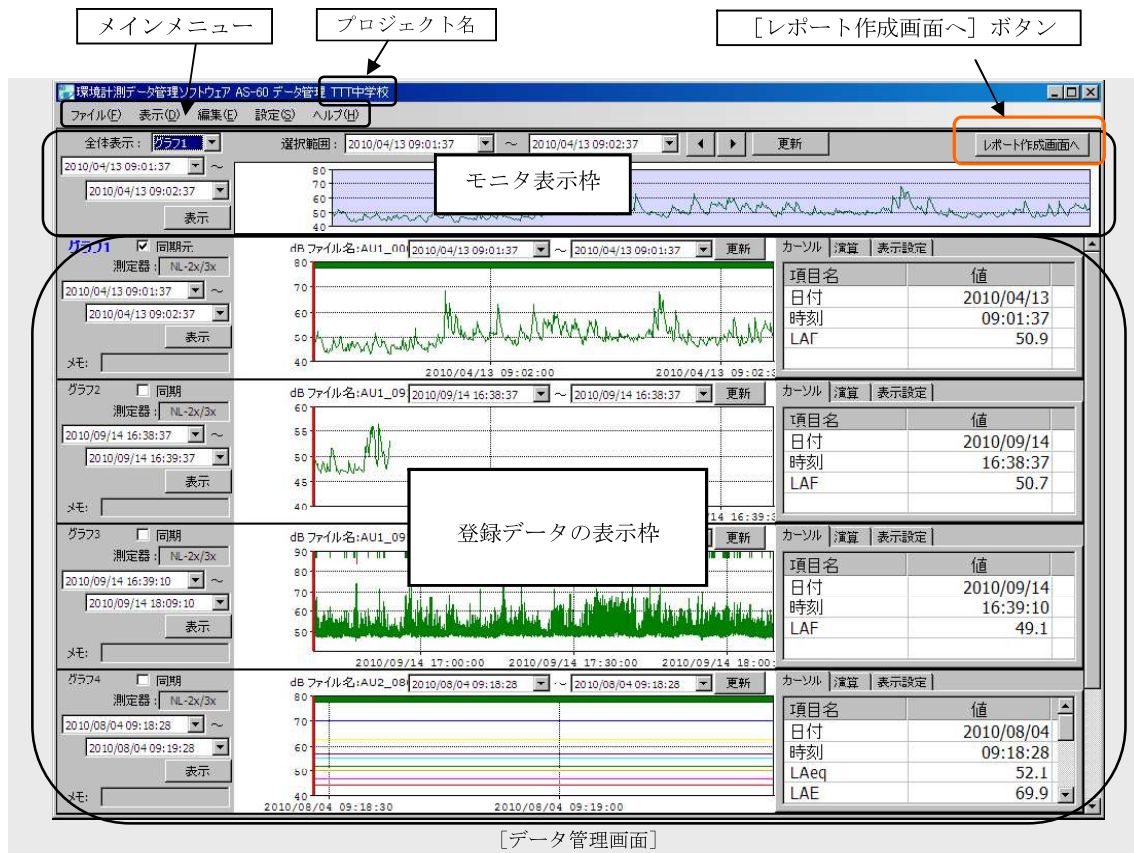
メインメニュー

プロジェクト名

［レポート作成画面へ］ボタン

環境計測データ管理ソフトウェア AS-60 データ管理 TTT中学校

ファイル(F) 表示(D) 編集(E) 設定(S) ヘルプ(H)

全体表示： グラフ1

選択範囲： 2010/04/13 09:01:37 ～ 2010/04/13 09:02:37

更新

レポート作成画面へ

2010/04/13 09:01:37 ～

2010/04/13 09:02:37

表示

80 70 60 50 40

モニタ表示枠

グラフ1 同期示

測定器： NL-2x/3x

2010/04/13 09:01:37 ～

2010/04/13 09:02:37

表示

メモ：

dB ファイル名:AU1_00 2010/04/13 09:01:37 ～ 2010/04/13 09:01:37 更新

80 70 60 50 40

2010/04/13 09:02:00 2010/04/13 09:02:3

カーソル 演算 表示設定

| 項目名 | 値 |
|---|---|
| 日付 | 2010/04/13 |
| 時刻 | 09:01:37 |
| LAF | 50.9 |

グラフ2 同期

測定器： NL-2x/3x

2010/09/14 16:38:37 ～

2010/09/14 16:39:37

表示

メモ：

dB ファイル名:AU1_09 2010/09/14 16:38:37 ～ 2010/09/14 16:38:37 更新

60 55 50 45 40

14 16:39:3

カーソル 演算 表示設定

| 項目名 | 値 |
|---|---|
| 日付 | 2010/09/14 |
| 時刻 | 16:38:37 |
| LAF | 50.7 |

登録データの表示枠

グラフ3 同期

測定器： NL-2x/3x

2010/09/14 16:39:10 ～

2010/09/14 18:09:10

表示

メモ：

dB ファイル名:AU1_09

更新

90 80 70 60 50

2010/09/14 17:00:00 2010/09/14 17:30:00 2010/09/14 18:00:

カーソル 演算 表示設定

| 項目名 | 値 |
|---|---|
| 日付 | 2010/09/14 |
| 時刻 | 16:39:10 |
| LAF | 49.1 |

グラフ4 同期

測定器： NL-2x/3x

2010/08/04 09:18:28 ～

2010/08/04 09:19:28

表示

メモ：

dB ファイル名:AU2_08 2010/08/04 09:18:28 ～ 2010/08/04 09:18:28 更新

80 70 60 50 40

2010/08/04 09:18:30 2010/08/04 09:19:00

カーソル 演算 表示設定

| 項目名 | 値 |
|---|---|
| 日付 | 2010/08/04 |
| 時刻 | 09:18:28 |
| LAeq | 52.1 |
| LAE | 69.9 |

［データ管理画面］